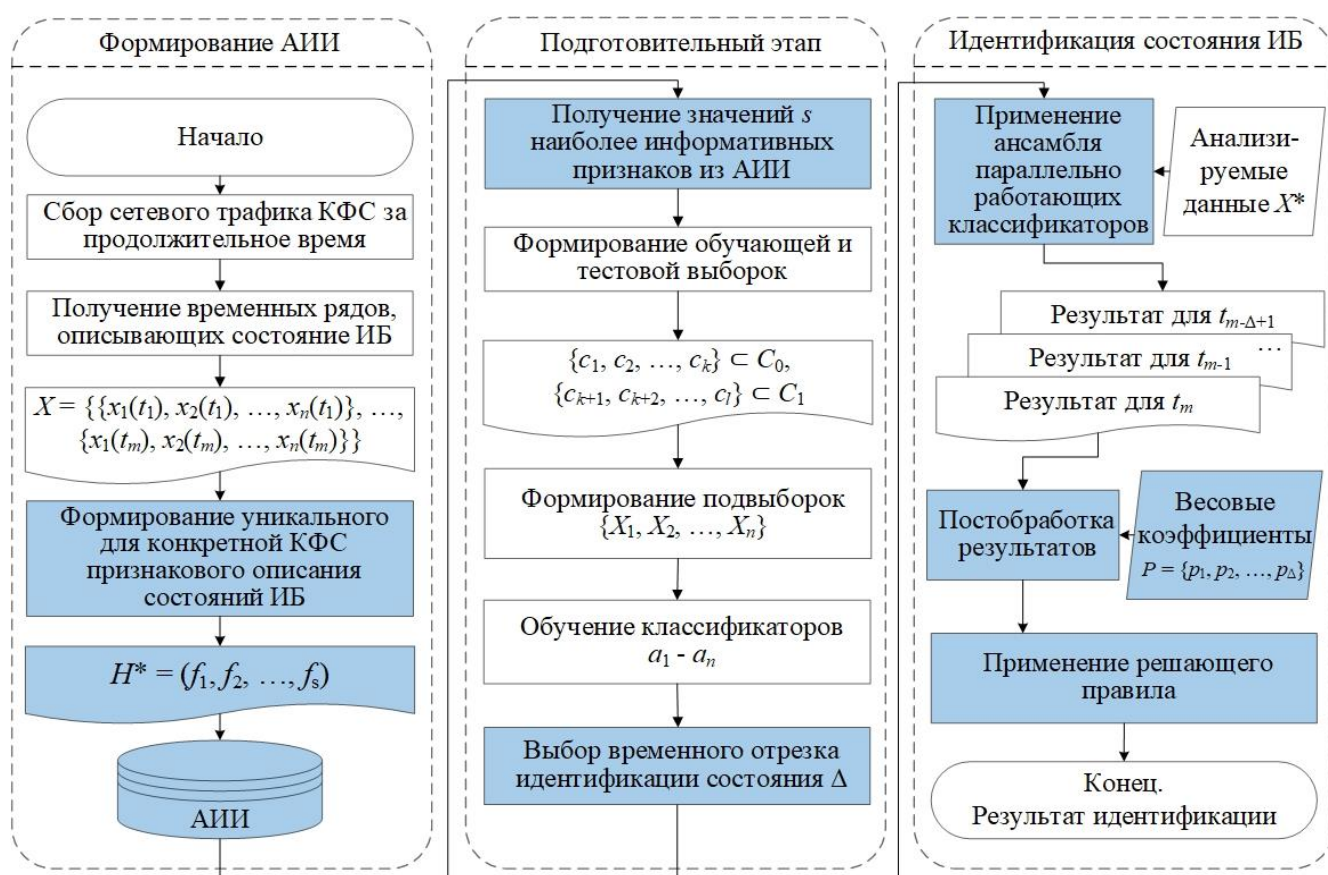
Формирование АИИ

Начало

Сбор сетевого трафика КФС за продолжительное время

Получение временных рядов, описывающих состояние ИБ

$X = \{\{x_1(t_1), x_2(t_1), \ldots, x_n(t_1)\}, \ldots, \{x_1(t_m), x_2(t_m), \ldots, x_n(t_m)\}\}$

Формирование уникального для конкретной КФС признакового описания состояний ИБ

$H^* = (f_1, f_2, \ldots, f_s)$

АИИ

Подготовительный этап

Получение значений $s$ наиболее информативных признаков из АИИ

Формирование обучающей и тестовой выборок

$\{c_1, c_2, \ldots, c_k\} \subset C_0$, $\{c_{k+1}, c_{k+2}, \ldots, c_l\} \subset C_1$

Формирование подвыборок $\{X_1, X_2, \ldots, X_n\}$

Обучение классификаторов $a_1$ - $a_n$

Выбор временного отрезка идентификации состояния $\Delta$

Идентификация состояния ИБ

Применение ансамбля параллельно работающих классификаторов

Анализируемые данные $X^*$

Результат для $t_{m-\Delta+1}$

...

Результат для $t_{m-1}$

Результат для $t_m$

Постобработка результатов

Весовые коэффициенты $P = \{p_1, p_2, \ldots, p_\Delta\}$

Применение решающего правила

Конец. Результат идентификации